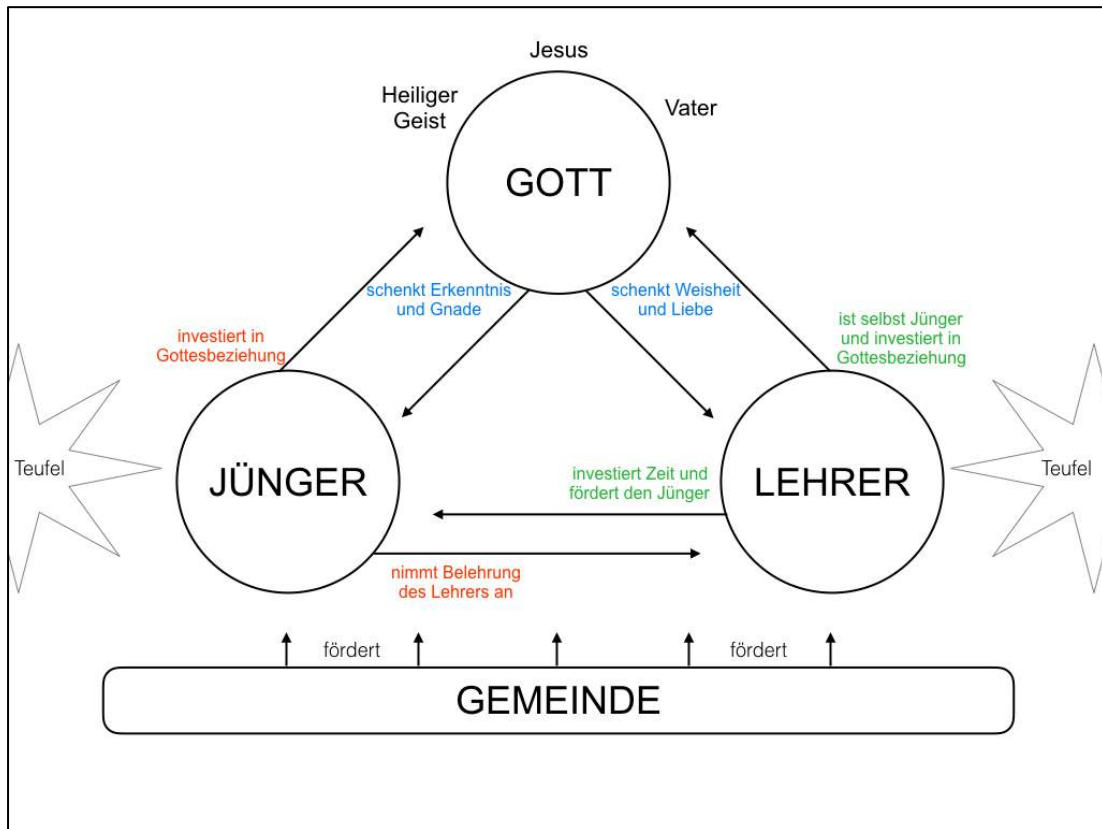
Jesus

Heiliger Geist

Vater

GOTT

schenkt Erkenntnis und Gnade

schenkt Weisheit und Liebe

investiert in Gottesbeziehung

ist selbst Jünger und investiert in Gottesbeziehung

Teufel

JÜNGER

investiert Zeit und fördert den Jünger

LEHRER

Teufel

nimmt Belehrung des Lehrers an

fördert

fördert

GEMEINDE